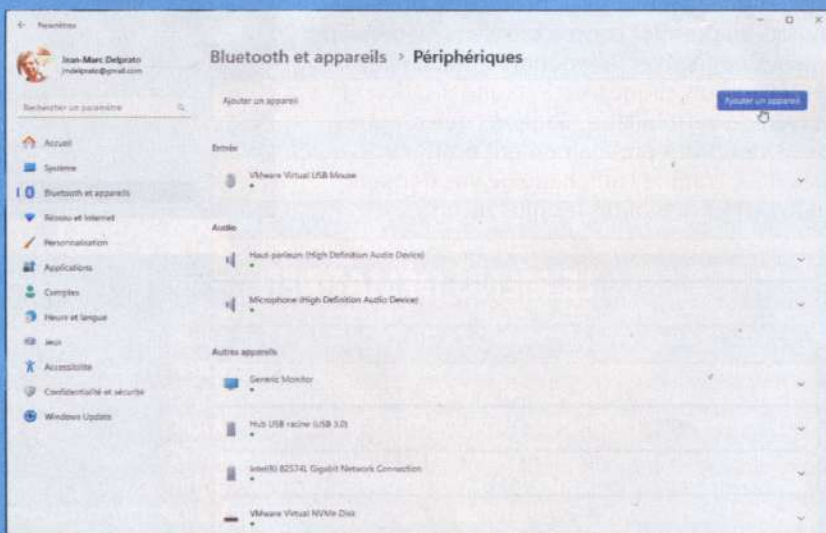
← Paramètres

Jean-Marc Delprato
jmdelprato@gmail.com

Rechercher un paramètre

Accueil
Système
Bluetooth et appareils
Réseau et Internet
Personnalisation
Applications
Comptes
Heure et langue
Jeux
Accessibilité
Confidentialité et sécurité
Windows Update

Bluetooth et appareils › Périphériques

Ajouter un appareil
Ajouter un appareil

Entrée
VMware Virtual USB Mouse

Audio
Haut-parleurs (High Definition Audio Device)
Microphone (High Definition Audio Device)

Autres appareils
Generic Monitor
Hub USB racine (USB 3.0)
Intel(R) 82574L Gigabit Network Connection
VMware Virtual NVMe Disk